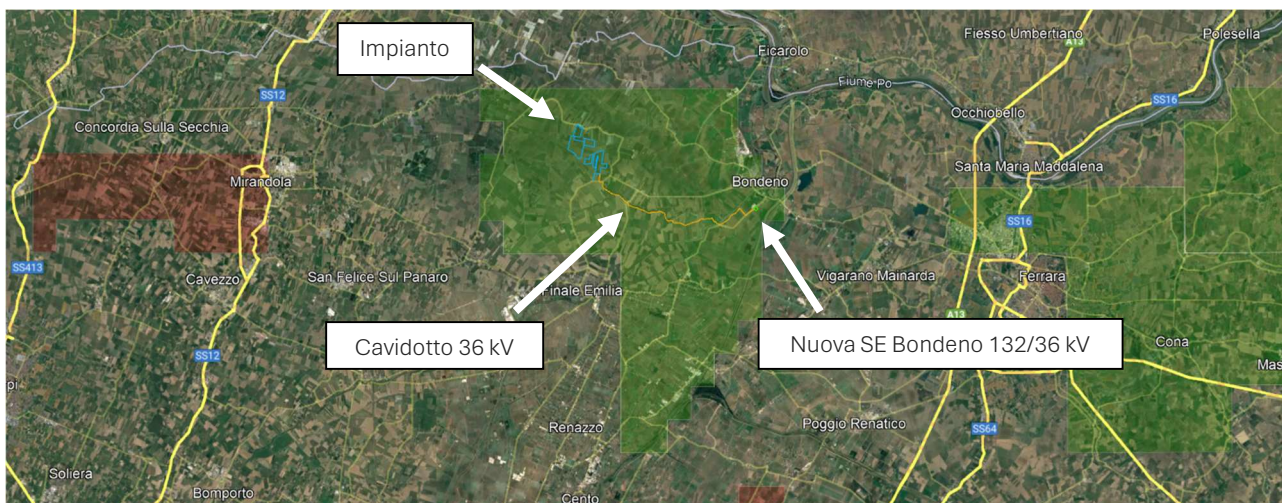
Impianto

Ficarolo

Fiesso Umbertiano

A13

Polesella

Fiume Po

SS16

SS12

Occhiobello

Concordia Sulla Secchia

Santa Maria Maddalena

Mirandola

Bondeno

SS16

SS413

San Felice Sul Panaro

Vigarano Mainarda

Ferrara

Cavezzo

Finale Emilia

A13

Cavidotto 36 kV

Nuova SE Bondeno 132/36 kV

Cona

SS12

Mas

Renazzo

Poggio Renatico

SS64

Soliera

Bomporto

Cento